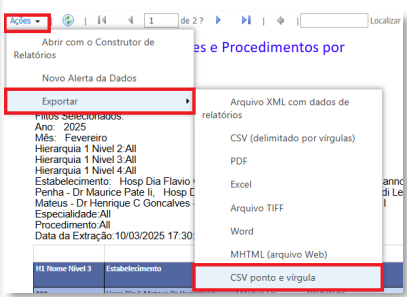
Ações ▾ 1 de 2 ? Localizar

Abrir com o Construtor de Relatórios

Novo Alerta da Dados

Exportar

es e Procedimentos por

Arquivo XML com dados de relatórios

CSV (delimitado por vírgulas)

PDF

Excel

Arquivo TIFF

Word

MHTML (arquivo Web)

CSV ponto e vírgula

Filtos Selecionados:
Ano: 2025
Mês: Fevereiro
Hierarquia 1 Nivel 2:All
Hierarquia 1 Nivel 3:All
Hierarquia 1 Nivel 4:All
Estabelecimento: Hosp Dia Flavio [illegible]
Penha - Dr Maurice Pate Ii, Hosp D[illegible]
Mateus - Dr Henrique C Goncalves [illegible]
Especialidade:All
Procedimento:All
Data da Extração:10/03/2025 17:30

| H1 Nome Nivel 3 | Estabelecimento |
|---|---|